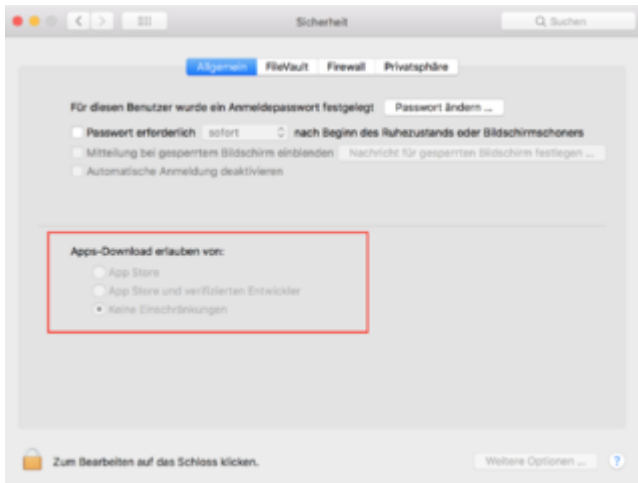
Sicherheit

Suchen

Allgemein FileVault Firewall Privatsphäre

Für diesen Benutzer wurde ein Anmeldepasswort festgelegt Passwort ändern ...

Passwort erforderlich sofort nach Beginn des Ruhezustands oder Bildschirmschoners

Mitteilung bei gesperrtem Bildschirm einblenden Nachricht für gesperrten Bildschirm festlegen ...

Automatische Anmeldung deaktivieren

Apps-Download erlauben von:

App Store

App Store und verifizierten Entwickler

Keine Einschränkungen

Zum Bearbeiten auf das Schloss klicken.

Weitere Optionen ...

?